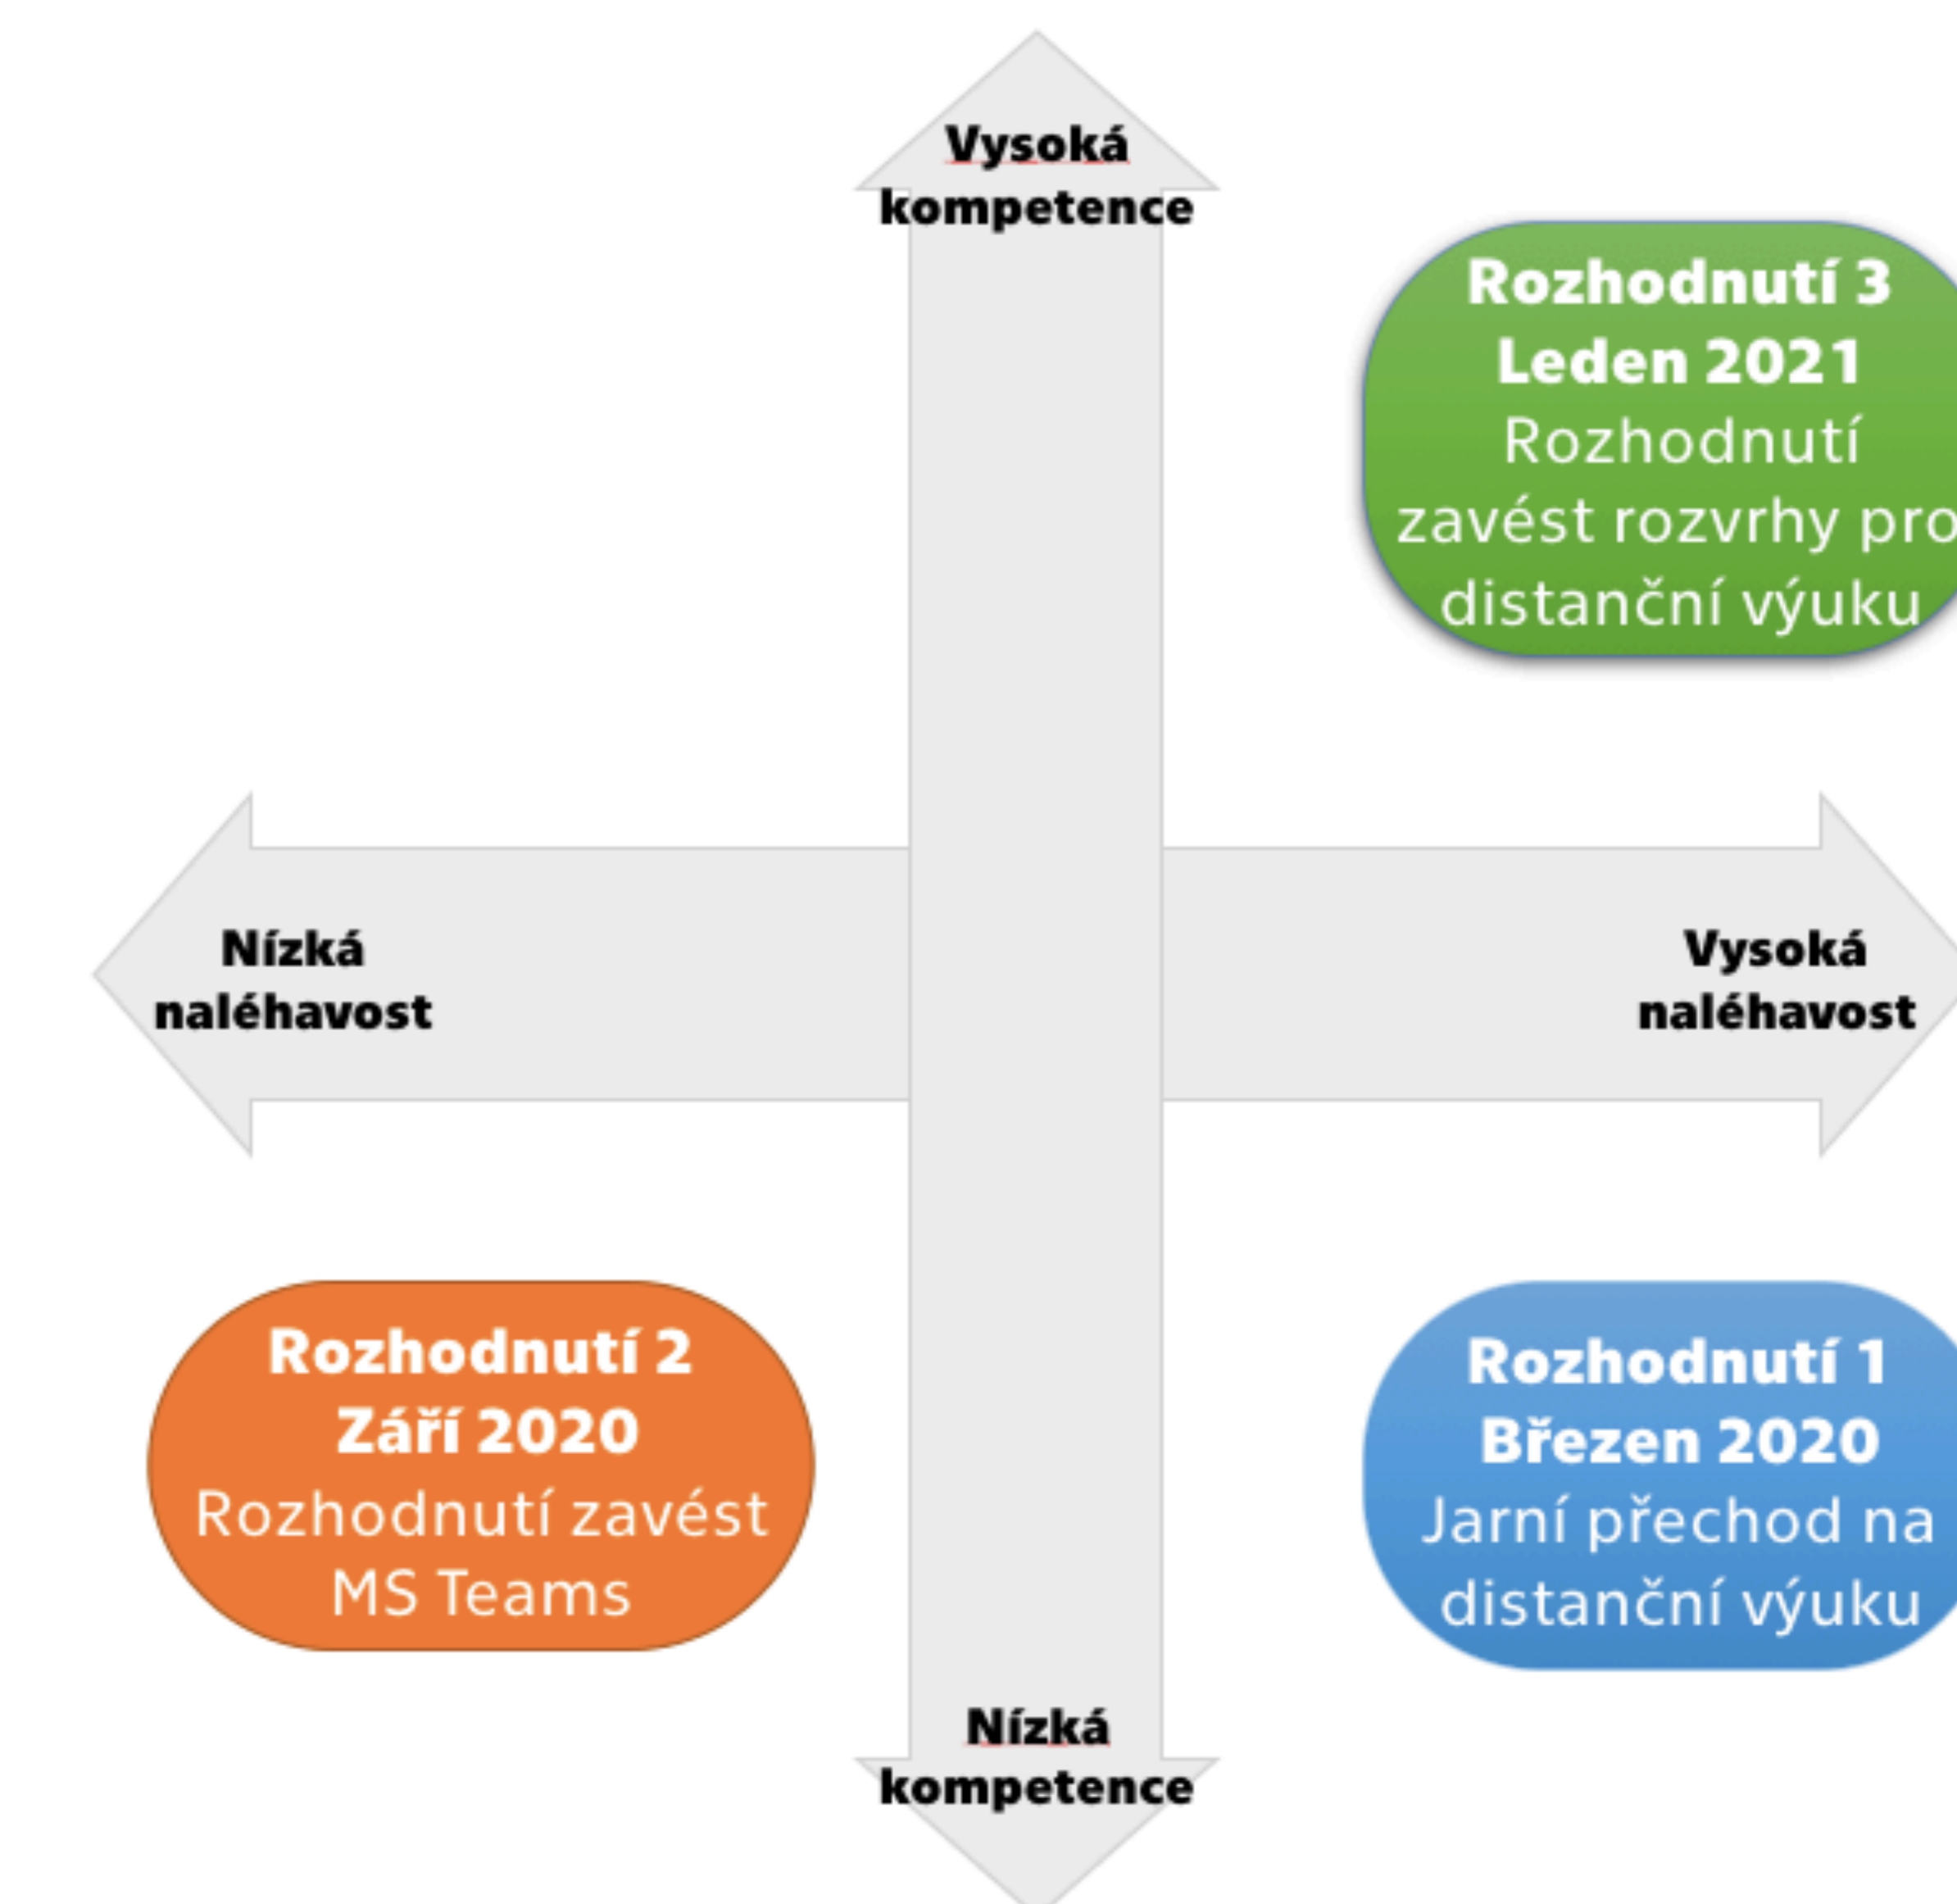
Vysoká kompetence

Rozhodnutí 3
Leden 2021
Rozhodnutí zavést rozvrhy pro distanční výuku

Nízká naléhavost

Vysoká naléhavost

Rozhodnutí 2
Září 2020
Rozhodnutí zavést MS Teams

Rozhodnutí 1
Březen 2020
Jarní přechod na distanční výuku

Nízká kompetence